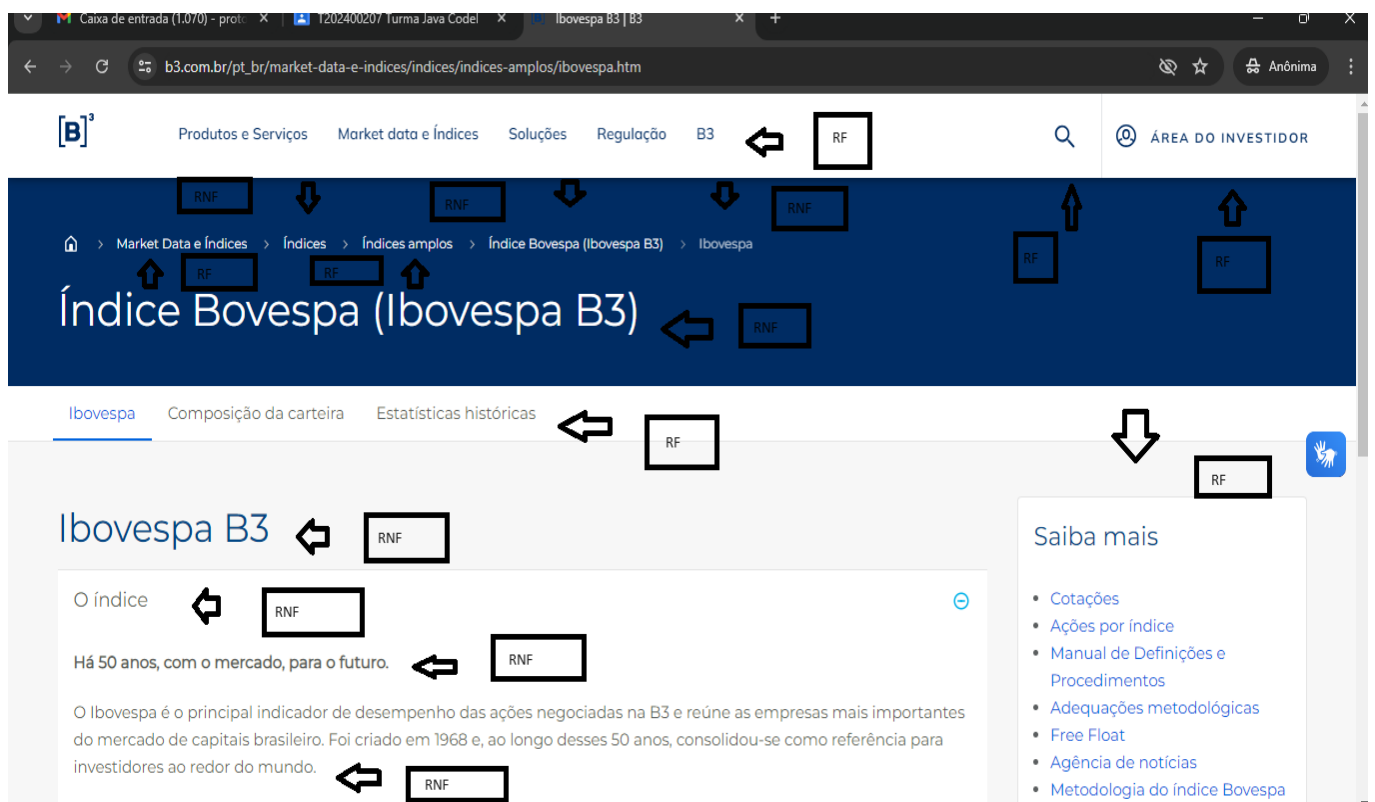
Caixa de entrada (1.070) - proto ×
T202400207 Turma Java Codel ×
Ibovespa B3 | B3 ×
+

b3.com.br/pt_br/market-data-e-indices/indices/indices-amplos/ibovespa.htm
Anônima

[B]³ Produtos e Serviços Market data e Índices Soluções Regulação B3 RF ÁREA DO INVESTIDOR

RNF RNF RNF

Market Data e Índices > Índices > Índices amplos > Índice Bovespa (Ibovespa B3) > Ibovespa

RF RF RF RF

Índice Bovespa (Ibovespa B3) RNF

Ibovespa Composição da carteira Estatísticas históricas RF

RF

Ibovespa B3 RNF

O índice RNF

Há 50 anos, com o mercado, para o futuro. RNF

O Ibovespa é o principal indicador de desempenho das ações negociadas na B3 e reúne as empresas mais importantes do mercado de capitais brasileiro. Foi criado em 1968 e, ao longo desses 50 anos, consolidou-se como referência para investidores ao redor do mundo. RNF

Saiba mais
• Cotações
• Ações por índice
• Manual de Definições e Procedimentos
• Adequações metodológicas
• Free Float
• Agência de notícias
• Metodologia do índice Bovespa